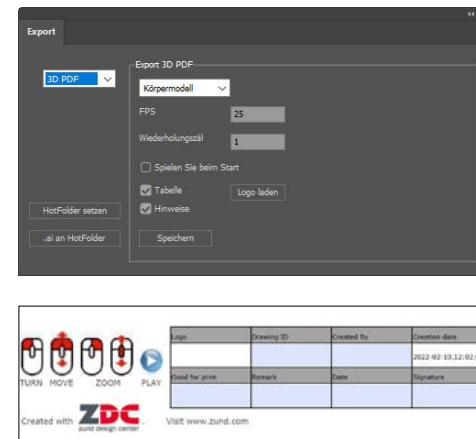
Export

3D PDF

Export 3D PDF

Körpermodell

FPS 25

Wiederholungszäl 1

Spielen Sie beim Start

Tabelle

Logo laden

Hinweise

HotFolder setzen

.ai an HotFolder

Speichern

TURN MOVE ZOOM PLAY

| Logo | Drawing ID | Created By | Creation date |
|---|---|---|---|
| | | | 2022-02-10.12:02: |
| Good for print | Remark | Date | Signature |
| | | | |

Created with ZDC zund design center

Visit www.zund.com